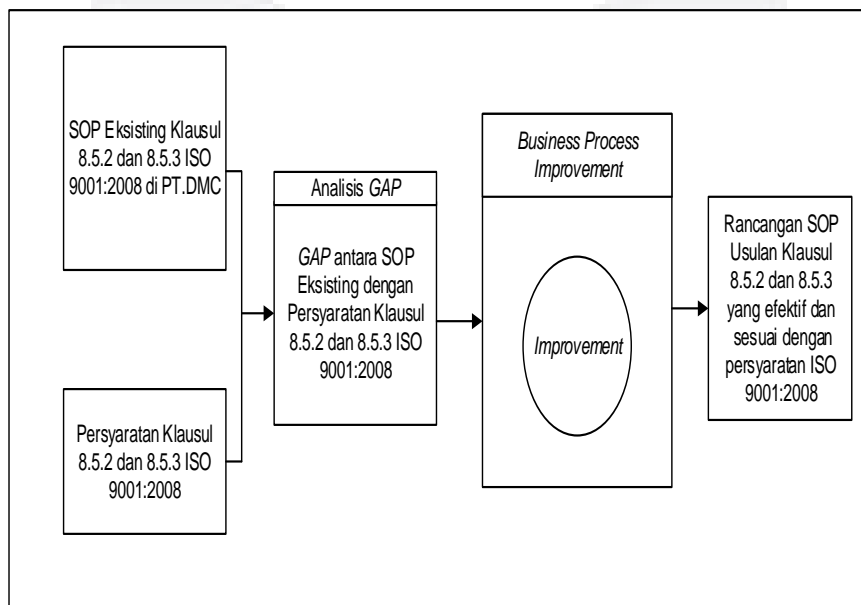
SOP Eksisting Klausul 8.5.2 dan 8.5.3 ISO 9001:2008 di PT.DMC

Persyaratan Klausul 8.5.2 dan 8.5.3 ISO 9001:2008

Analisis GAP

GAP antara SOP Eksisting dengan Persyaratan Klausul 8.5.2 dan 8.5.3 ISO 9001:2008

Business Process Improvement

Improvement

Rancangan SOP Usulan Klausul 8.5.2 dan 8.5.3 yang efektif dan sesuai dengan persyaratan ISO 9001:2008